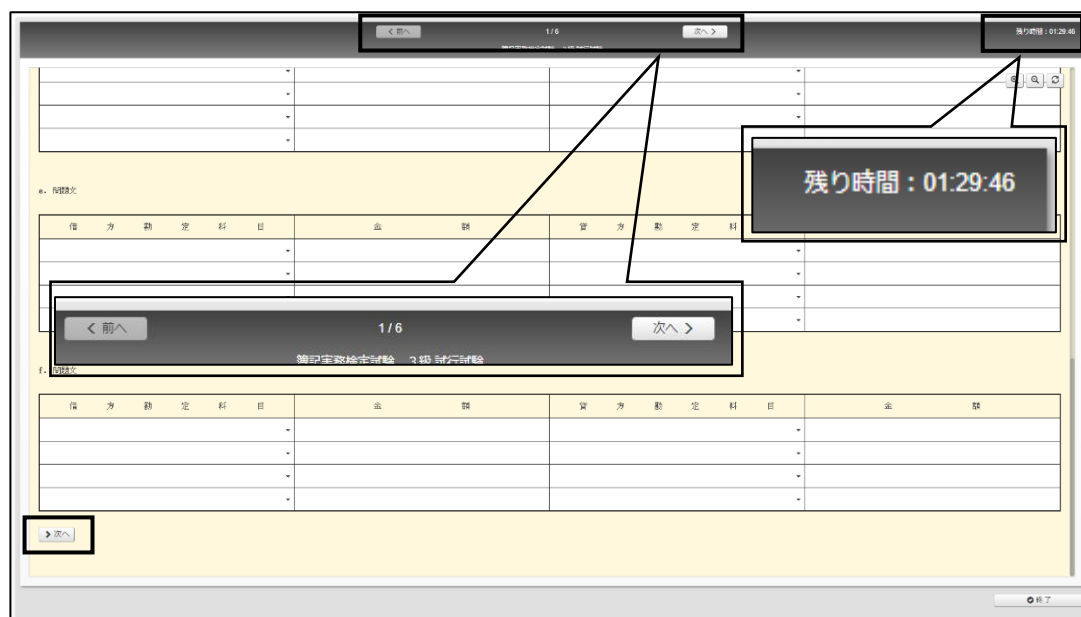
< 前へ 1/6 次へ >

残り時間：01:29:46

残り時間：01:29:46

e. 問題文

| 借方勘定科目 | 金額 | 貸方勘定科目 | 金額 |
|---|---|---|---|
| | | | |
| | | | |
| | | | |
| | | | |

< 前へ 1/6 次へ >

簿記実務検定試験 3級 試行試験

f. 問題文

| 借方勘定科目 | 金額 | 貸方勘定科目 | 金額 |
|---|---|---|---|
| | | | |
| | | | |
| | | | |
| | | | |

> 次へ

終了